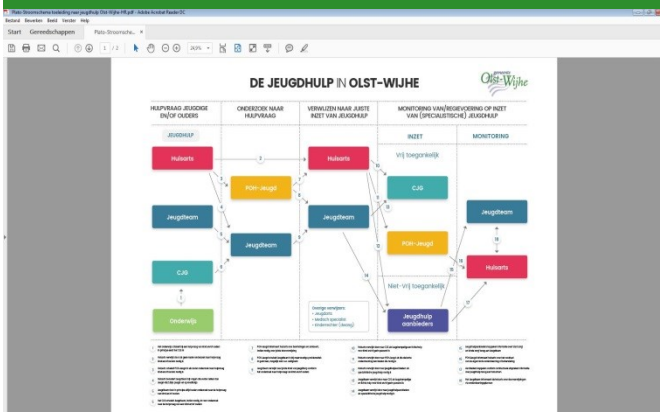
Plato-Stroomschema toeleiding naar jeugdhulp Olst-Wijhe HR.pdf - Adobe Acrobat Reader DC
Bestand Bewerken Beeld Venster Help
Start Gereedschappen Plato-Stroomsche... ×
1 / 2 26%

DE JEUGDHULP IN OLST-WIJHE

Olst-Wijhe

HULPVRAAG JEUGDIGE EN/OF OUDERS
ONDERZOEK NAAR HULPVRAAG
VERWIJZEN NAAR JUISTE INZET VAN JEUGDHULP
MONITORING VAN/REGIEVOERING OP INZET VAN (SPECIALISTISCHE) JEUGDHULP

JEUGDHULP
INZET
MONITORING

Huisarts
POH-Jeugd
Huisarts
Vrij toegankelijk
CJG
Jeugdteam
Jeugdteam
Jeugdteam
Jeugdteam
POH-Jeugd
CJG
Huisarts
Niet-vrij toegankelijk
Onderwijs
Jeugdhulp aanbieders

Overige verwijzers
• Jeugdarts
• Medisch specialist
• Kinderrechter (Veilig)

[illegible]